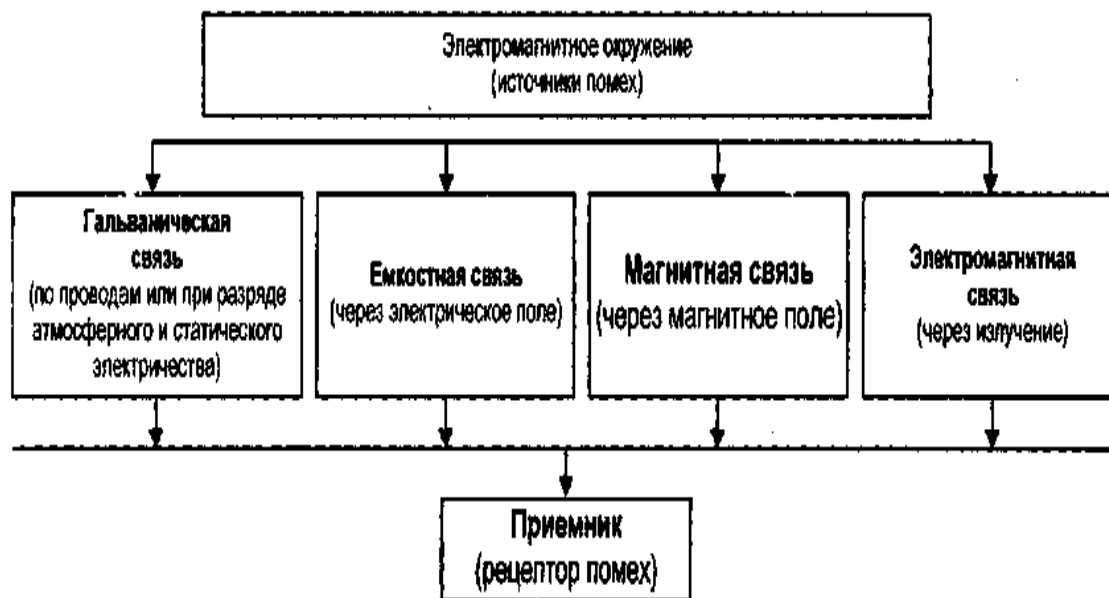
Электромагнитное окружение
(источники помех)

Гальваническая связь
(по проводам или при разряде атмосферного и статического электричества)

Емкостная связь
(через электрическое поле)

Магнитная связь
(через магнитное поле)

Электромагнитная связь
(через излучение)

Приемник
(рецептор помех)